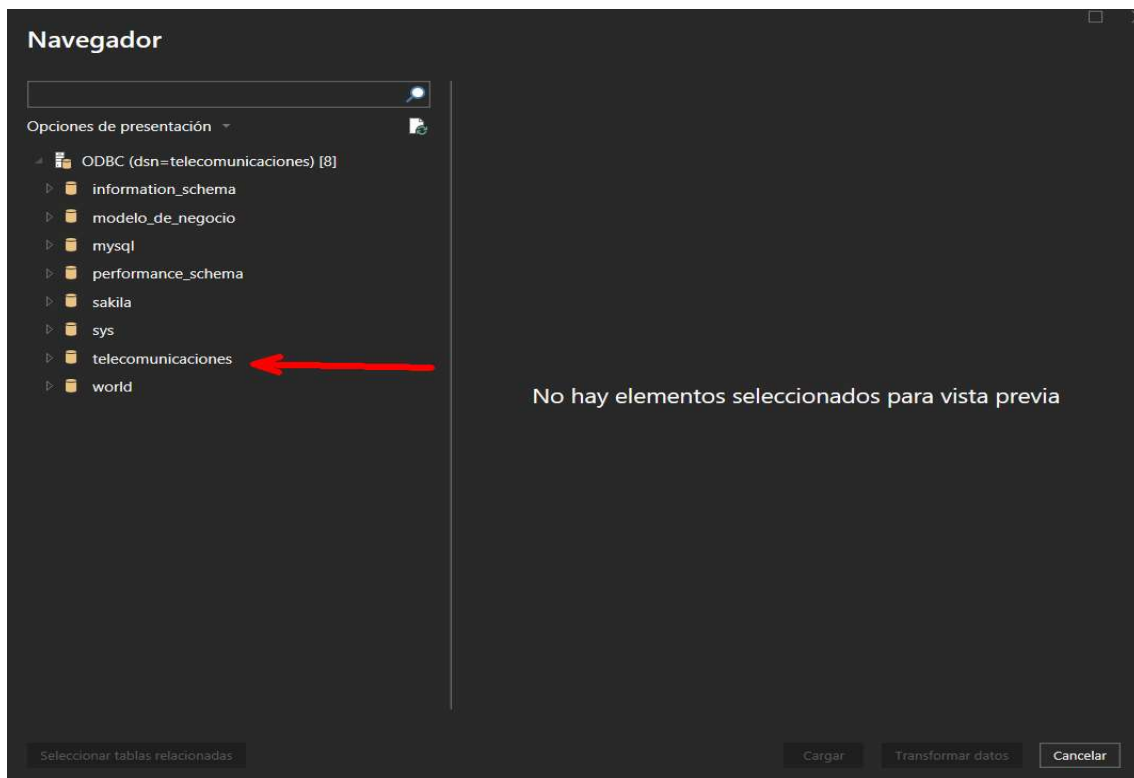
Navegador

Opciones de presentación

ODBC (dsn=telecomunicaciones) [8]
information_schema
modelo_de_negocio
mysql
performance_schema
sakila
sys
telecomunicaciones
world

No hay elementos seleccionados para vista previa

Seleccionar tablas relacionadas

Cargar

Transformar datos

Cancelar